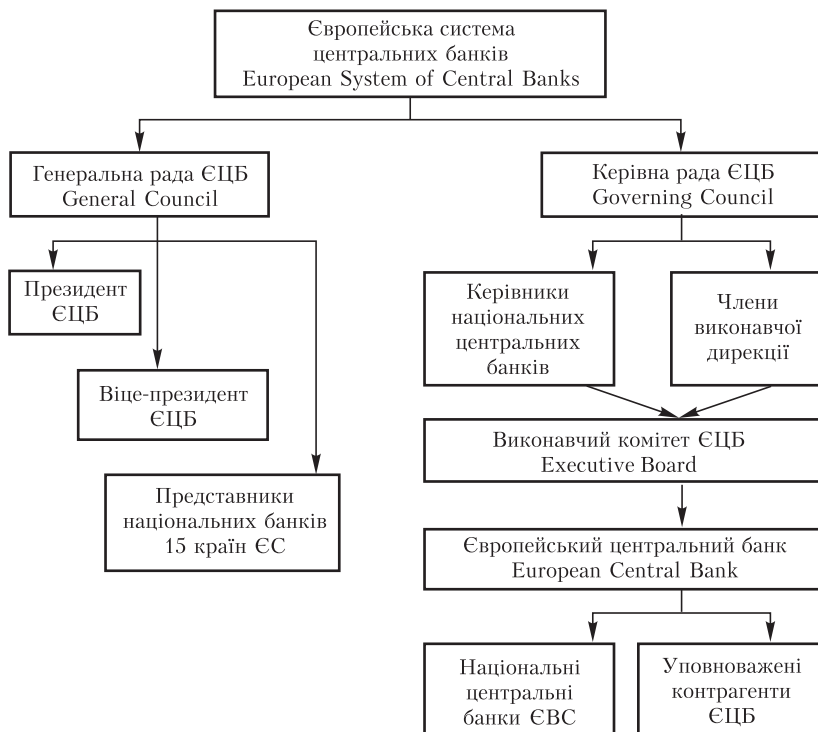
Європейська система центральних банків
European System of Central Banks

Генеральна рада ЄЦБ
General Council

Керівна рада ЄЦБ
Governing Council

Президент ЄЦБ

Віце-президент ЄЦБ

Представники національних банків 15 країн ЄС

Керівники національних центральних банків

Члени виконавчої дирекції

Виконавчий комітет ЄЦБ
Executive Board

Європейський центральний банк
European Central Bank

Національні центральні банки ЄВС

Уповноважені контрагенти ЄЦБ